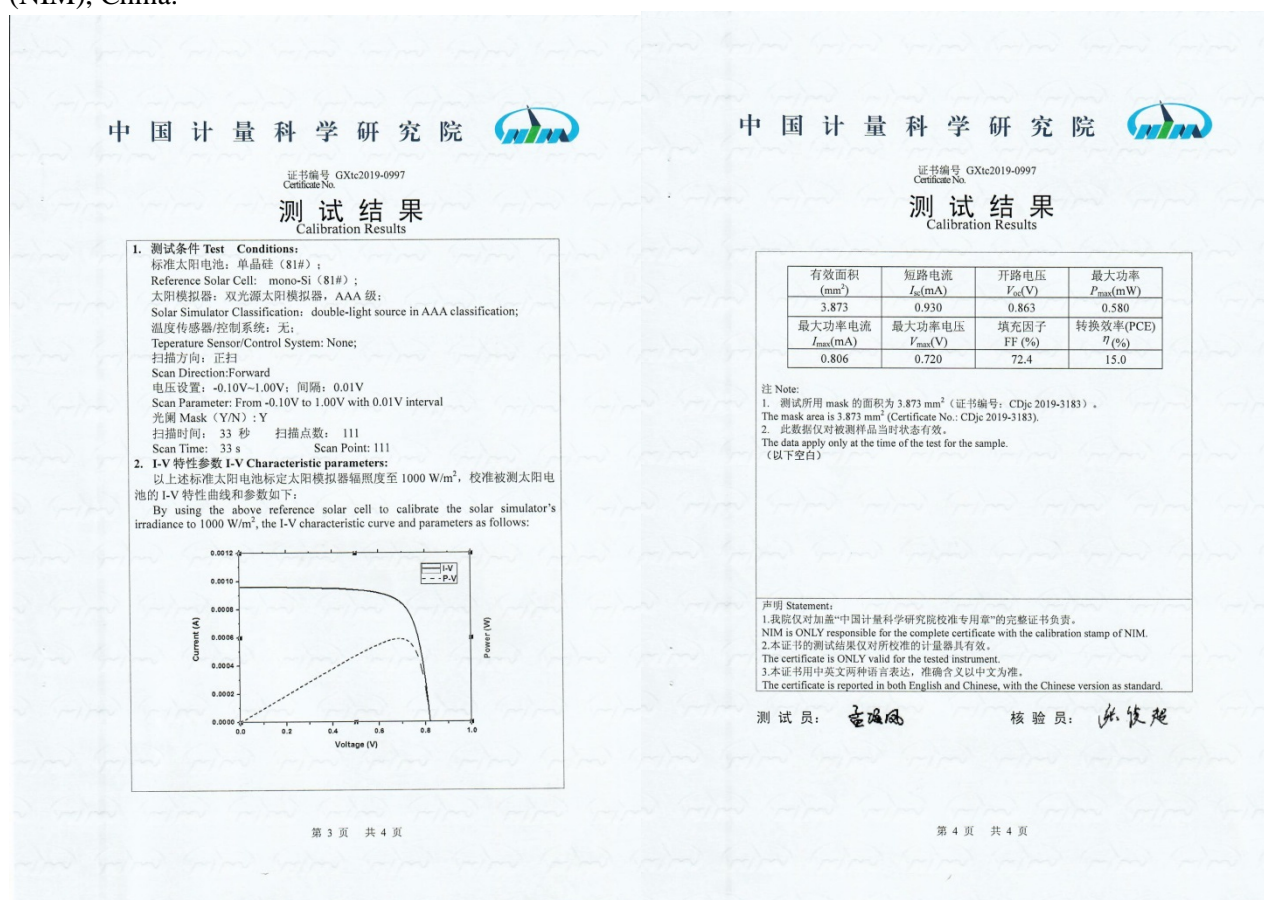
(NIM), China.

中国计量科学研究院 NIM

证书编号 GXtc2019-0997
Certificate No.

测试结果
Calibration Results

1. 测试条件 Test Conditions:
标准太阳电池：单晶硅（81#）；
Reference Solar Cell: mono-Si（81#）;
太阳模拟器：双光源太阳模拟器，AAA 级；
Solar Simulator Classification: double-light source in AAA classification;
温度传感器/控制系统：无；
Teperature Sensor/Control System: None;
扫描方向：正扫
Scan Direction:Forward
电压设置：-0.10V~1.00V；间隔：0.01V
Scan Parameter: From -0.10V to 1.00V with 0.01V interval
光阑 Mask（Y/N）: Y
扫描时间： 33 秒 扫描点数： 111
Scan Time: 33 s Scan Point: 111
2. I-V 特性参数 I-V Characteristic parameters:
以上述标准太阳电池标定太阳模拟器辐照度至 1000 W/m$^2$，校准被测太阳电池的 I-V 特性曲线和参数如下：
By using the above reference solar cell to calibrate the solar simulator's irradiance to 1000 W/m$^2$, the I-V characteristic curve and parameters as follows:

0.0012
0.0010
0.0008
0.0006
0.0004
0.0002
0.0000
Current (A)
Power (W)
I-V
P-V
0.0 0.2 0.4 0.6 0.8 1.0
Voltage (V)

第 3 页 共 4 页

中国计量科学研究院 NIM

证书编号 GXtc2019-0997
Certificate No.

测试结果
Calibration Results

| 有效面积 (mm$^2$) | 短路电流 $I_{sc}$(mA) | 开路电压 $V_{oc}$(V) | 最大功率 $P_{max}$(mW) |
|---|---|---|---|
| 3.873 | 0.930 | 0.863 | 0.580 |
| 最大功率电流 $I_{max}$(mA) | 最大功率电压 $V_{max}$(V) | 填充因子 FF (%) | 转换效率(PCE) $\eta$(%) |
| 0.806 | 0.720 | 72.4 | 15.0 |

注 Note:
1. 测试所用 mask 的面积为 3.873 mm$^2$（证书编号：CDjc 2019-3183）。
The mask area is 3.873 mm$^2$ (Certificate No.: CDjc 2019-3183).
2. 此数据仅对被测样品当时状态有效。
The data apply only at the time of the test for the sample.
（以下空白）

声明 Statement:
1.我院仅对加盖"中国计量科学研究院校准专用章"的完整证书负责。
NIM is ONLY responsible for the complete certificate with the calibration stamp of NIM.
2.本证书的测试结果仅对所校准的计量器具有效。
The certificate is ONLY valid for the tested instrument.
3.本证书用中英文两种语言表达，准确含义以中文为准。
The certificate is reported in both English and Chinese, with the Chinese version as standard.

测试员： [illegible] 核验员： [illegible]

第 4 页 共 4 页